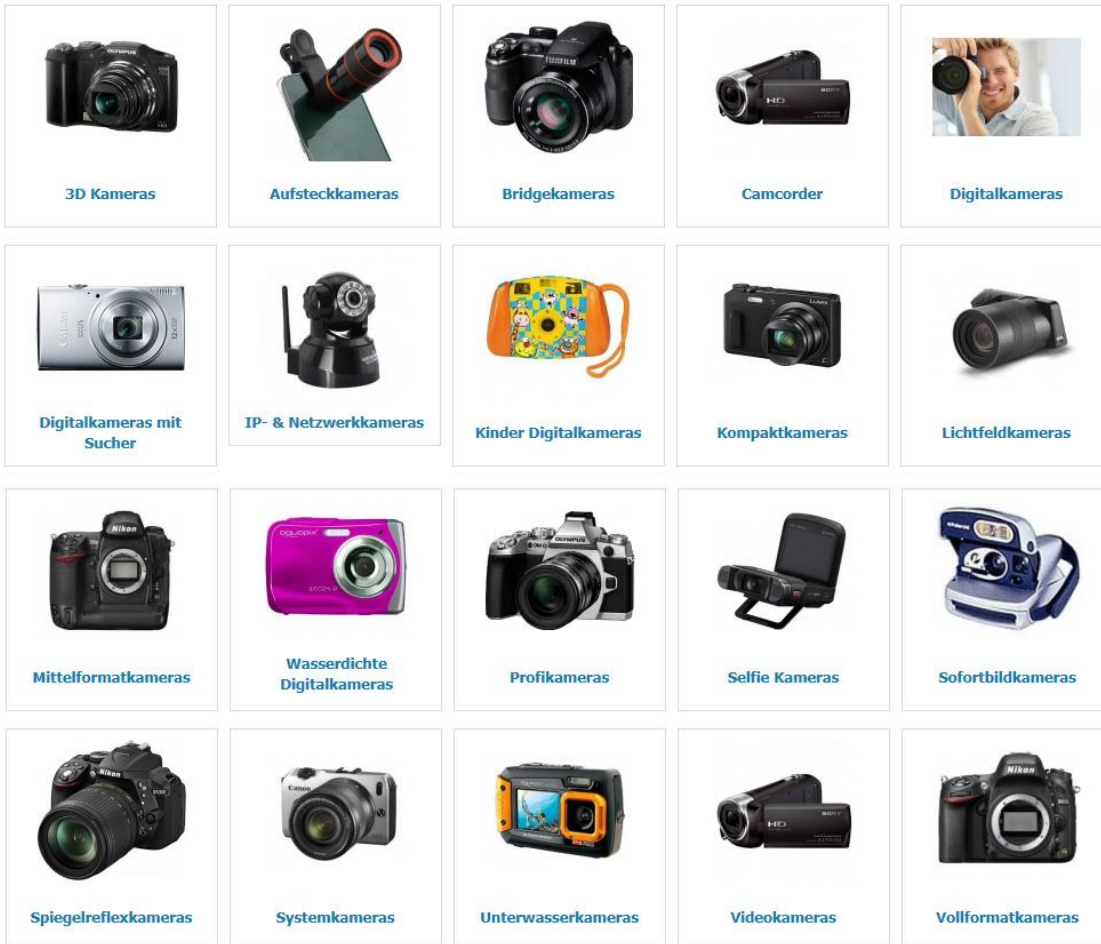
3D Kameras

Aufsteckkameras

Bridgekameras

Camcorder

Digitalkameras

Digitalkameras mit Sucher

IP- & Netzwerkkameras

Kinder Digitalkameras

Kompaktkameras

Lichtfeldkameras

Mittelformatkameras

Wasserdichte Digitalkameras

Profikameras

Selfie Kameras

Sofortbildkameras

Spiegelreflexkameras

Systemkameras

Unterwasserkameras

Videokameras

Vollformatkameras